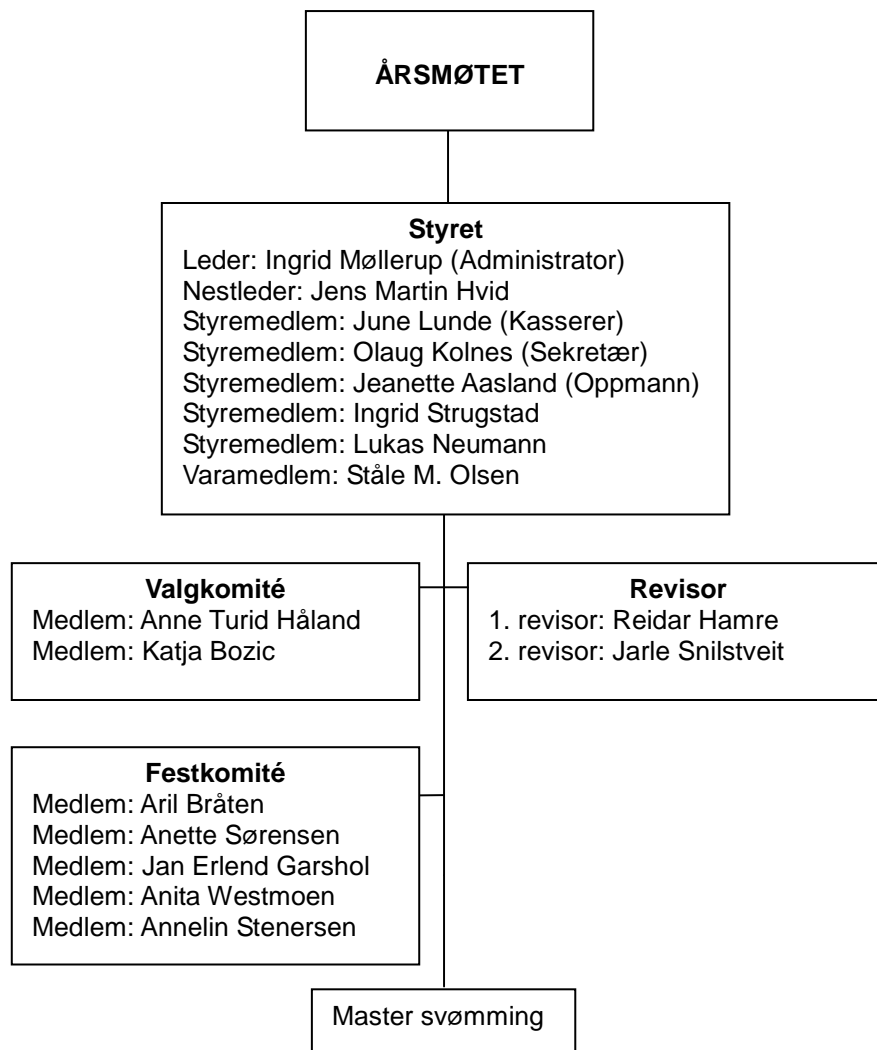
ÅRSMØTET

Styret
Leder: Ingrid Møllerup (Administrator)
Nestleder: Jens Martin Hvid
Styremedlem: June Lunde (Kasserer)
Styremedlem: Olaug Kolnes (Sekretær)
Styremedlem: Jeanette Aasland (Oppmann)
Styremedlem: Ingrid Strugstad
Styremedlem: Lukas Neumann
Varamedlem: Ståle M. Olsen

Valgkomité
Medlem: Anne Turid Håland
Medlem: Katja Bozic

Revisor
1. revisor: Reidar Hamre
2. revisor: Jarle Snilstveit

Festkomité
Medlem: Aril Bråten
Medlem: Anette Sørensen
Medlem: Jan Erlend Garshol
Medlem: Anita Westmoen
Medlem: Annelin Stenersen

Master svømming